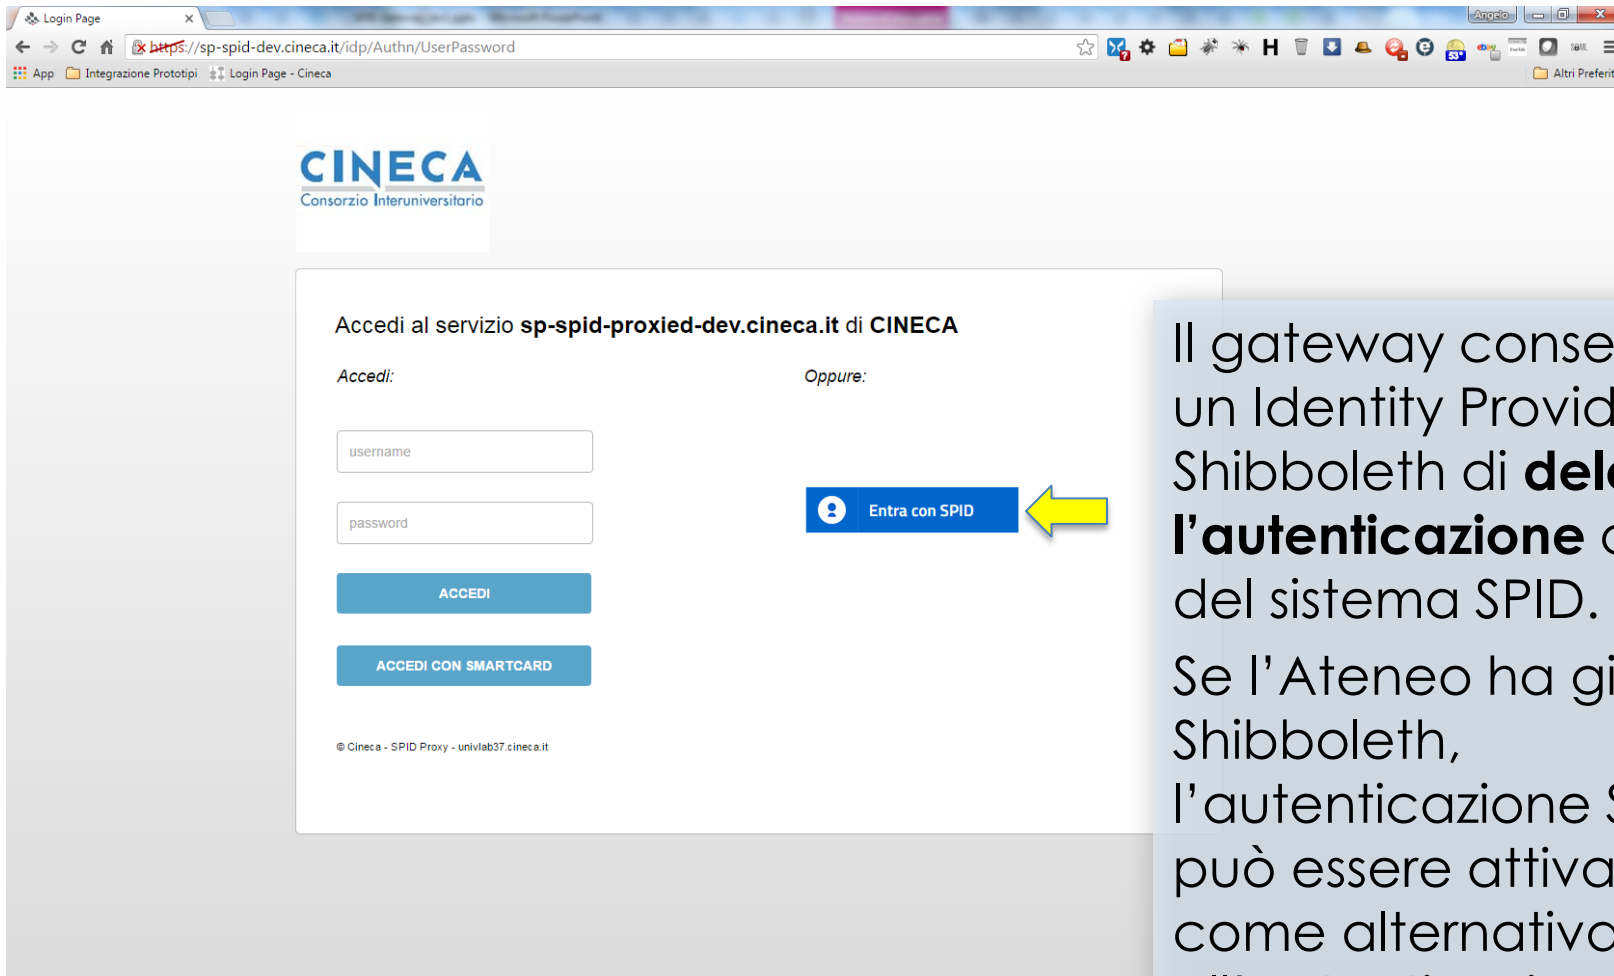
Login Page ×

Angelo

https://sp-spid-dev.cineca.it/idp/Authn/UserPassword

App  Integrazione Prototipi  Login Page - Cineca  Altri Preferi

CINECA
Consorzio Interuniversitario

Accedi al servizio **sp-spid-proxied-dev.cineca.it** di **CINECA**

*Accedi:*

*Oppure:*

username

password

Entra con SPID

ACCEDI

ACCEDI CON SMARTCARD

© Cineca - SPID Proxy - univlab37.cineca.it

Il gateway conse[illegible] un Identity Provid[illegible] Shibboleth di **del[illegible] l'autenticazione** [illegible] del sistema SPID.

Se l'Ateneo ha gi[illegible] Shibboleth, l'autenticazione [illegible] può essere attiva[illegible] come alternativa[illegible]